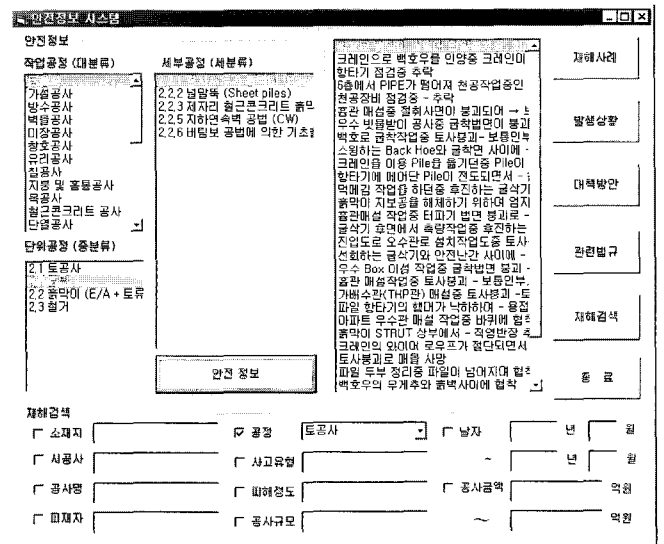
안전정보 시스템

안전정보

작업공정 (대분류)

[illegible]
가설공사
방수공사
벽돌공사
미장공사
창호공사
유리공사
칠공사
지붕 및 홈통공사
목공사
철근콘크리트 공사
단열공사

세부공정 (세분류)

2.2.2 널말뚝 (Sheet piles)
2.2.3 제자리 철근콘크리트 흙막
2.2.5 지하연속벽 공법 (CW)
2.2.6 버팀보 공법에 의한 기초

단위공정 (중분류)

2.1 토공사
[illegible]
2.2 흙막이 (E/A + 토류
2.3 철거

크레인으로 백호우를 인양중 크레인이
향타기 점검중 추락
6층에서 PIPE가 떨어져 천공작업중인
천공장비 점검중 - 추락
흄관 매설중 절취사면이 붕괴되어 → 노
우수 박스 공사중 굴착법면이 붕괴
백호로 굴착작업중 토사붕괴 - 보통인부
스윙하는 Back Hoe와 굴착면 사이에 -
크레인을 이용 Pile을 옮기던중 Pile이
항타기에 매어단 Pile이 전도되면서 -
덕메김 작업을 하던중 후진하는 굴삭기
흙막이 지보공을 해체하기 위하여 엄지
흄관매설 작업중 터파기 법면 붕괴로 -
굴삭기 후면에서 측량작업중 후진하는
진입도로 오수관로 설치작업도중 토사
선회하는 굴삭기와 안전난간 사이에 -
우수 Box 이설 작업중 굴착법면 붕괴 -
흄관 매설작업중 토사붕괴 - 보통인부
가배수관(THP관) 매설중 토사붕괴 -토
파일 항타기의 해머가 낙하하여 - 용접
아파트 우수관 매설 작업중 바위에 협착
흙막이 STRUT 상부에서 - 작업반장 추
크레인의 와이어 로우프가 절단되면서
토사붕괴로 매몰 사망
파일 두부 정리중 파일이 넘어져서 협착
백호우의 무게추와 흙벽사이에 협착

재해사례
발생상황
대책방안
관련법규
재해검색
종 료

안전 정보

재해검색

소재지
시공사
공사명
피재자
공정 토공사
사고유형
피해정도
공사규모
남자
년 월
~ 년 월
공사금액 억원
~ 억원